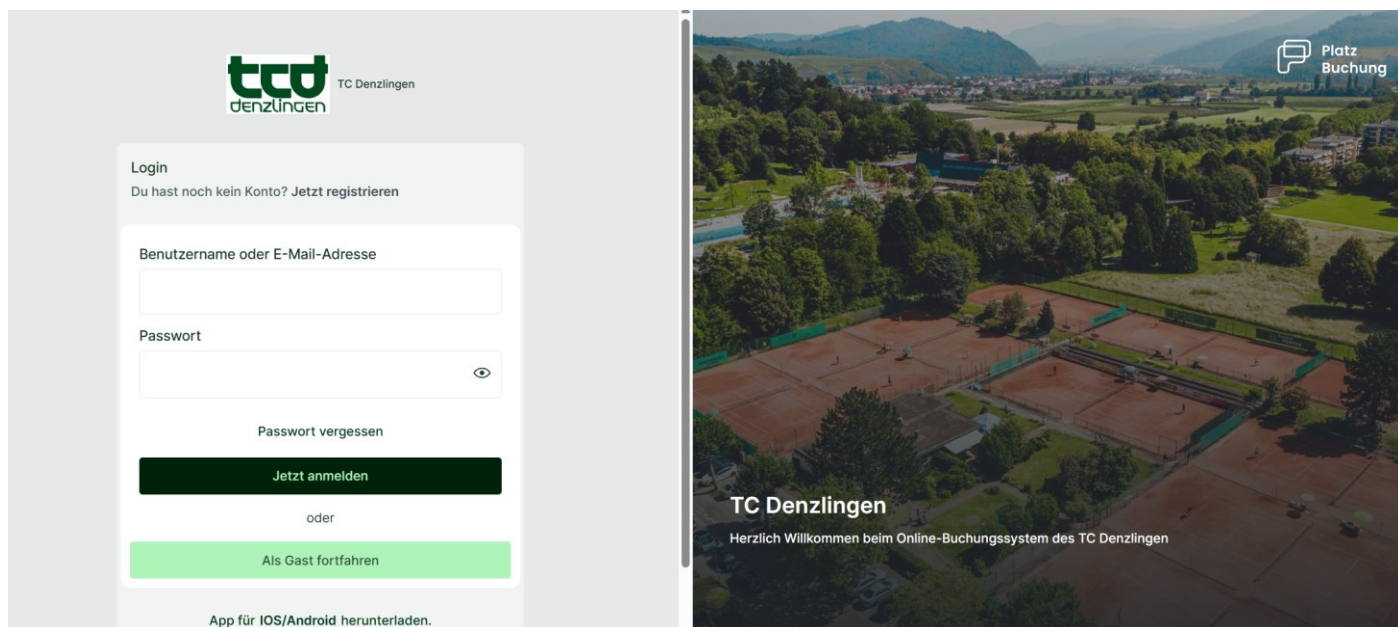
tcd denzlingen TC Denzlingen

Login
Du hast noch kein Konto? Jetzt registrieren

Benutzername oder E-Mail-Adresse

Passwort

Passwort vergessen

Jetzt anmelden

oder

Als Gast fortfahren

App für IOS/Android herunterladen.

Platz Buchung

TC Denzlingen

Herzlich Willkommen beim Online-Buchungssystem des TC Denzlingen